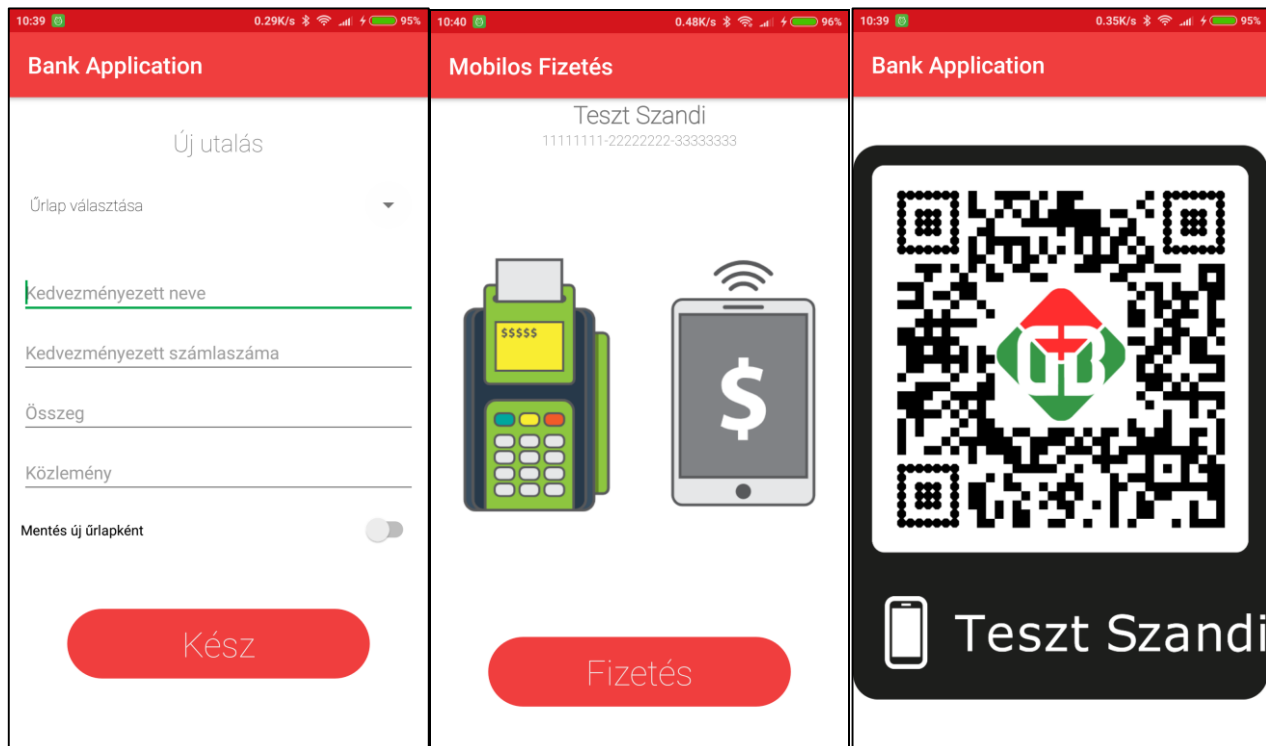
10:39 0.29K/s 95%

Bank Application

Új utalás

Űrlap választása

Kedvezményezett neve

Kedvezményezett számlaszáma

Összeg

Közlemény

Mentés új űrlapként

Kész

10:40 0.48K/s 96%

Mobilos Fizetés

Teszt Szandi

11111111-22222222-33333333

$$$$$

$

Fizetés

10:39 0.35K/s 95%

Bank Application

Teszt Szandi